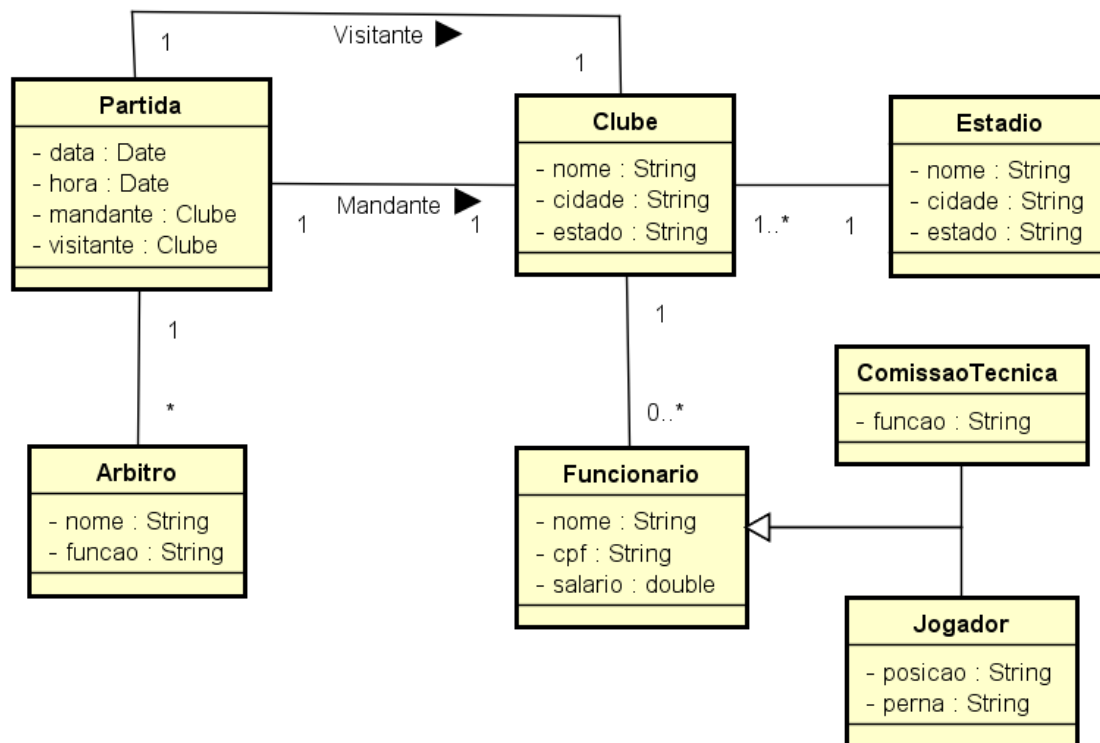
1 Visitante ▶ 1

Partida
- data : Date
- hora : Date
- mandante : Clube
- visitante : Clube

Mandante ▶
1 1

Clube
- nome : String
- cidade : String
- estado : String

1..* 1

Estadio
- nome : String
- cidade : String
- estado : String

1
*

Arbitro
- nome : String
- funcao : String

1
0..*

Funcionario
- nome : String
- cpf : String
- salario : double

ComissaoTecnica
- funcao : String

Jogador
- posicao : String
- perna : String